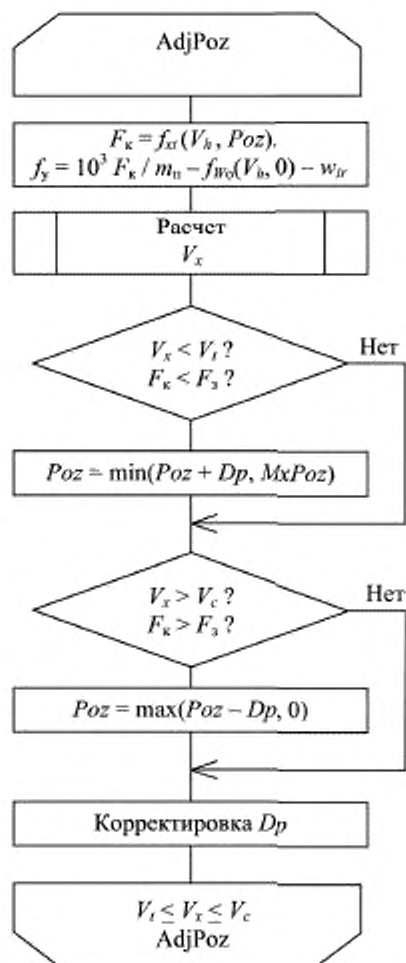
AdjPoz

$F_к = f_{xt}(V_h, Poz)$, $f_y = 10^3 F_к / m_п - f_{W0}(V_h, 0) - w_{lr}$

Расчет $V_x$

$V_x < V_t$ ? $F_к < F_з$ ?

Нет

$Poz = \min(Poz + Dp, MxPoz)$

$V_x > V_c$ ? $F_к > F_з$ ?

Нет

$Poz = \max(Poz - Dp, 0)$

Корректировка $Dp$

$V_t \leq V_x \leq V_c$
AdjPoz